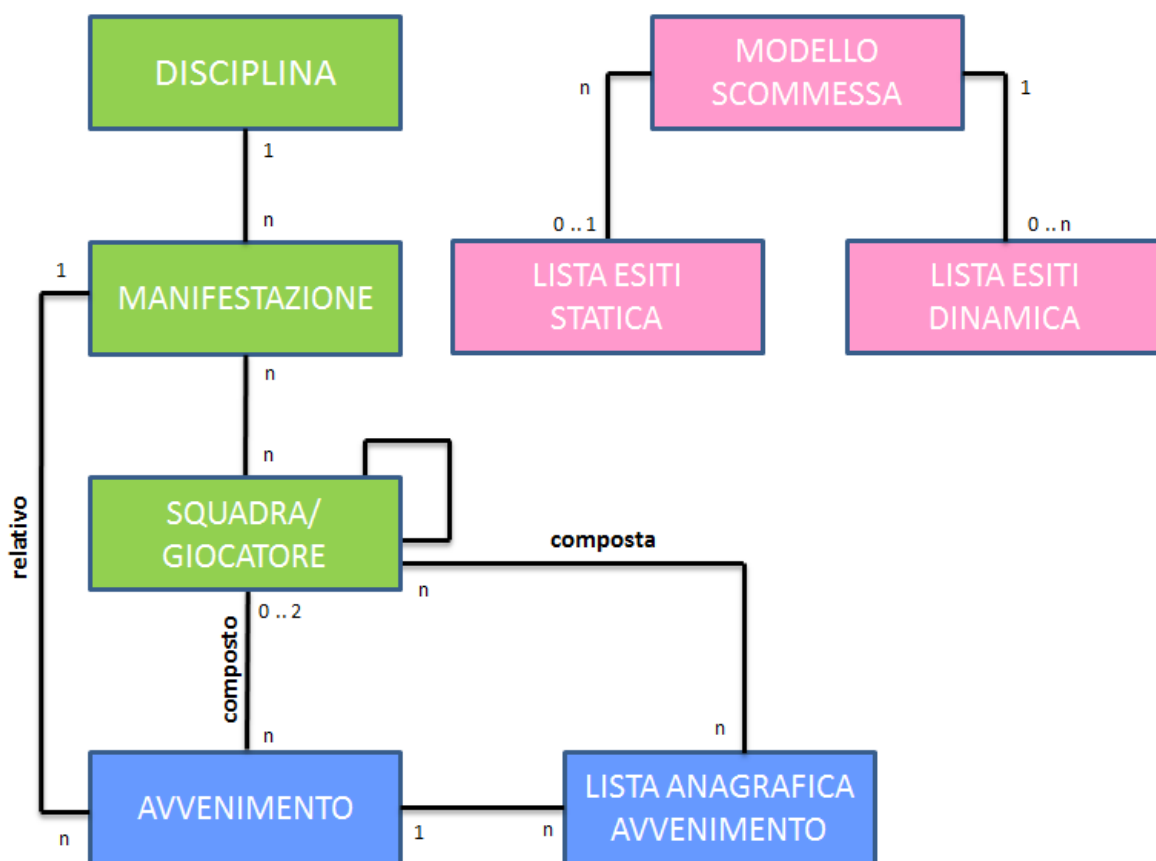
DISCIPLINA

1

n

MODELLO SCOMMESSA

n

1

0 .. 1

0 .. n

LISTA ESITI STATICA

LISTA ESITI DINAMICA

1

MANIFESTAZIONE

n

n

relativo

SQUADRA/ GIOCATORE

composta

n

0 .. 2

composto

n

n

AVVENIMENTO

LISTA ANAGRAFICA AVVENIMENTO

n

1

n